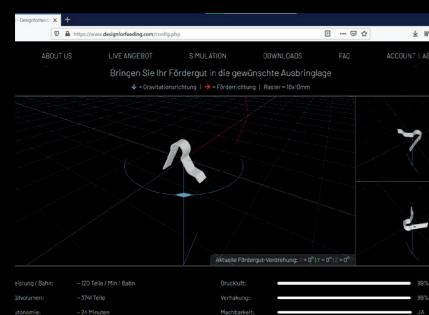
Designfor4feeding | +

https://www.designforfeeding.com/config.php

ABOUT US LIVE ANGEBOT SIMULATION DOWNLOADS FAQ ACCOUNT | AB

Bringen Sie Ihr Fördergut in die gewünschte Ausbringlage

= Gravitationsrichtung | = Förderrichtung | Raster = 10x10mm

Aktuelle Fördergut-Verdrehung: = 0° | Y = 0° | Z = 0°

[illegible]eistung / Bahn: ~ 120 Teile / Min / Bahn

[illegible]volumen: ~ 3741 Teile

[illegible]utonomie: ~ 24 Minuten

Druckluft: 99%

Verhakung: 99%

Machbarkeit: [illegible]